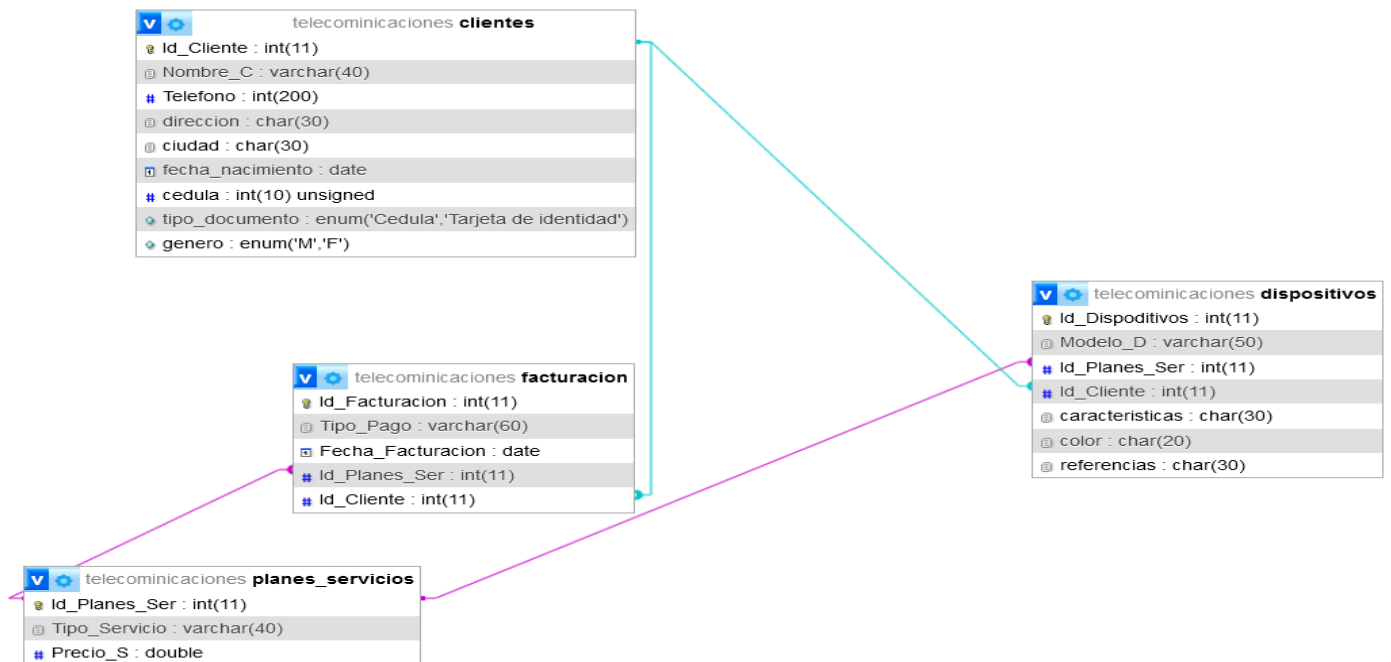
v telecominicaciones **clientes**
Id_Cliente : int(11)
Nombre_C : varchar(40)
Telefono : int(200)
direccion : char(30)
ciudad : char(30)
fecha_nacimiento : date
cedula : int(10) unsigned
tipo_documento : enum('Cedula','Tarjeta de identidad')
genero : enum('M','F')

v telecominicaciones **dispositivos**
Id_Dispoditivos : int(11)
Modelo_D : varchar(50)
Id_Planes_Ser : int(11)
Id_Cliente : int(11)
caracteristicas : char(30)
color : char(20)
referencias : char(30)

v telecominicaciones **facturacion**
Id_Facturacion : int(11)
Tipo_Pago : varchar(60)
Fecha_Facturacion : date
Id_Planes_Ser : int(11)
Id_Cliente : int(11)

v telecominicaciones **planes_servicios**
Id_Planes_Ser : int(11)
Tipo_Servicio : varchar(40)
Precio_S : double